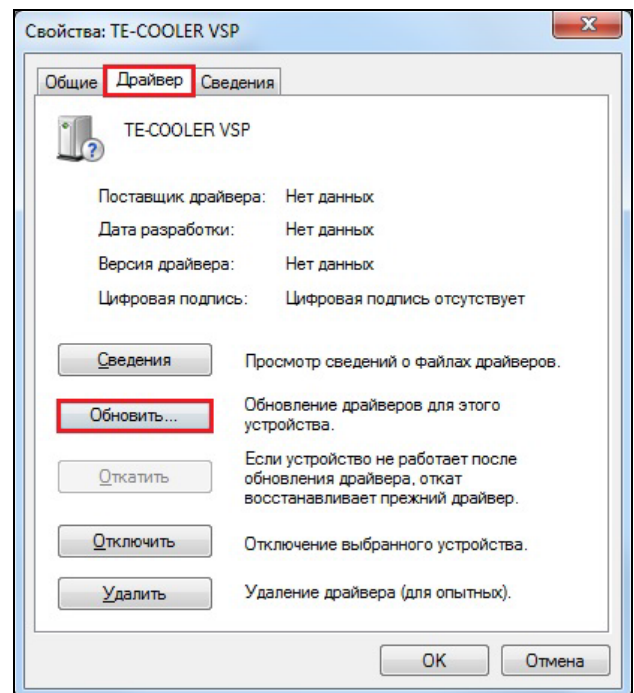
Свойства: TE-COOLER VSP

Общие | Драйвер | Сведения

TE-COOLER VSP

| Поставщик драйвера: | Нет данных |
|---|---|
| Дата разработки: | Нет данных |
| Версия драйвера: | Нет данных |
| Цифровая подпись: | Цифровая подпись отсутствует |

Сведения — Просмотр сведений о файлах драйверов.

Обновить... — Обновление драйверов для этого устройства.

Откатить — Если устройство не работает после обновления драйвера, откат восстанавливает прежний драйвер.

Отключить — Отключение выбранного устройства.

Удалить — Удаление драйвера (для опытных).

OK | Отмена